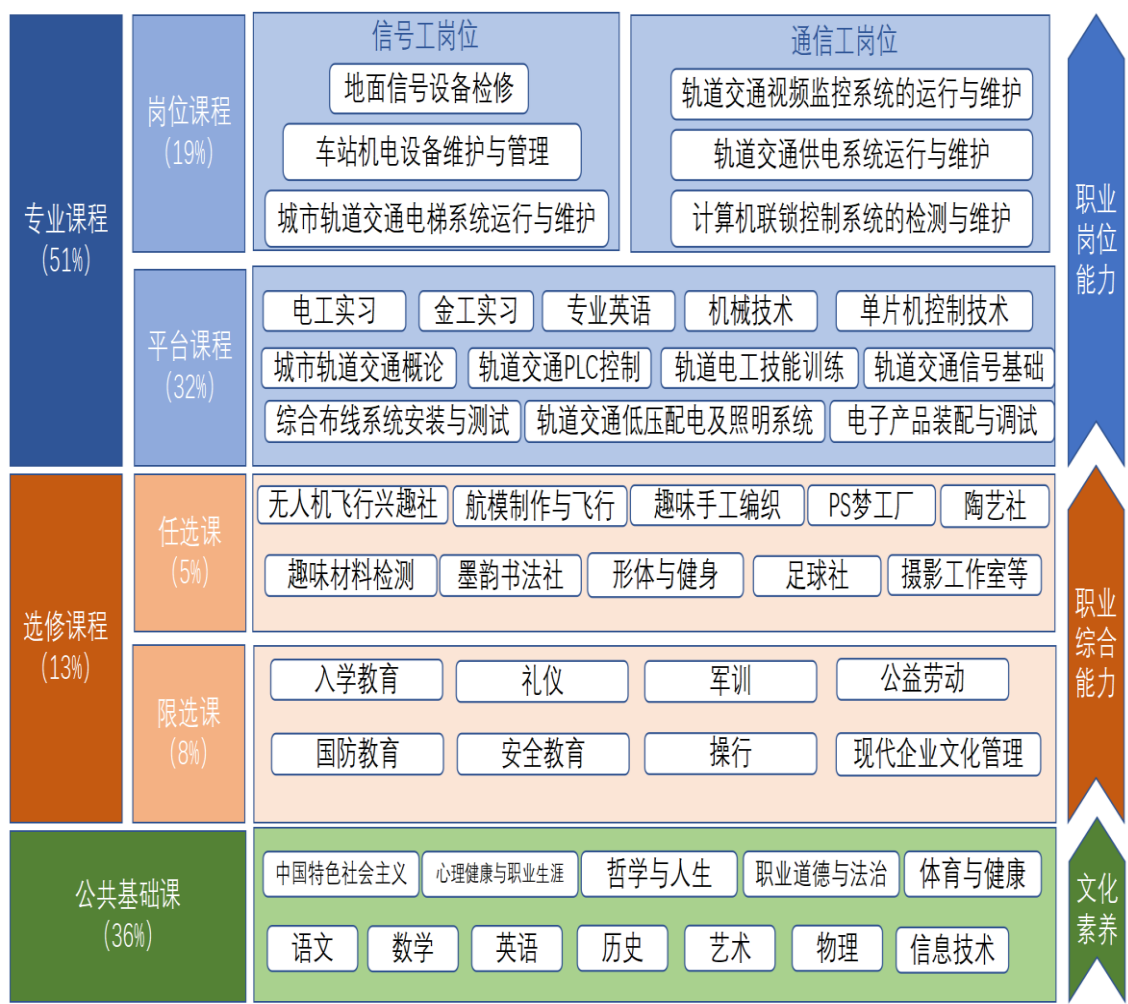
专业课程
(51%)

岗位课程
(19%)

信号工岗位
地面信号设备检修
车站机电设备维护与管理
城市轨道交通电梯系统运行与维护

通信工岗位
轨道交通视频监控系统的运行与维护
轨道交通供电系统运行与维护
计算机联锁控制系统的检测与维护

职业岗位能力

平台课程
(32%)

电工实习
金工实习
专业英语
机械技术
单片机控制技术
城市轨道交通概论
轨道交通PLC控制
轨道电工技能训练
轨道交通信号基础
综合布线系统安装与测试
轨道交通低压配电及照明系统
电子产品装配与调试

选修课程
(13%)

任选课
(5%)

无人机飞行兴趣社
航模制作与飞行
趣味手工编织
PS梦工厂
陶艺社
趣味材料检测
墨韵书法社
形体与健身
足球社
摄影工作室等

职业综合能力

限选课
(8%)

入学教育
礼仪
军训
公益劳动
国防教育
安全教育
操行
现代企业文化管理

公共基础课
(36%)

中国特色社会主义
心理健康与职业生涯
哲学与人生
职业道德与法治
体育与健康
语文
数学
英语
历史
艺术
物理
信息技术

文化素养